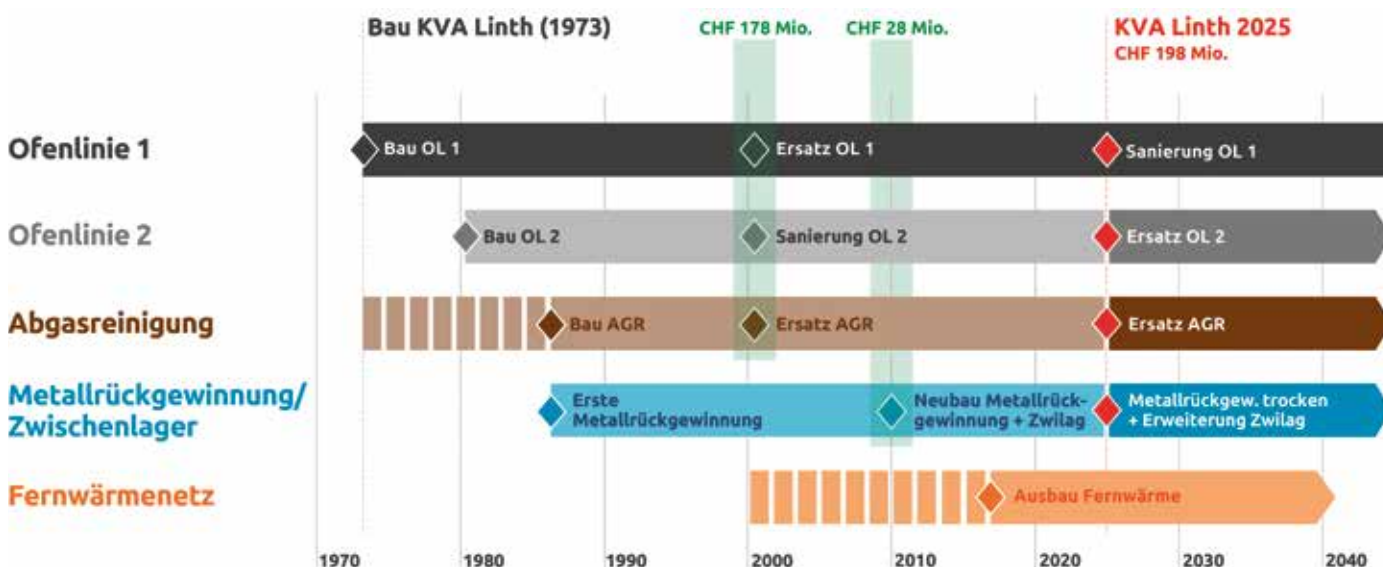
Bau KVA Linth (1973)

CHF 178 Mio.

CHF 28 Mio.

KVA Linth 2025
CHF 198 Mio.

Ofenlinie 1

Bau OL 1

Ersatz OL 1

Sanierung OL 1

Ofenlinie 2

Bau OL 2

Sanierung OL 2

Ersatz OL 2

Abgasreinigung

Bau AGR

Ersatz AGR

Ersatz AGR

Metallrückgewinnung/ Zwischenlager

Erste Metallrückgewinnung

Neubau Metallrückgewinnung + Zwilag

Metallrückgew. trocken + Erweiterung Zwilag

Fernwärmenetz

Ausbau Fernwärme

1970 1980 1990 2000 2010 2020 2030 2040